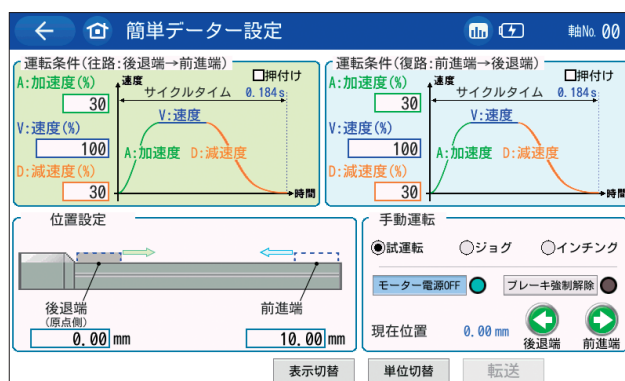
簡単データー設定

軸No. 00

運転条件(往路:後退端→前進端)

A:加速度(%)
30
V:速度(%)
100
D:減速度(%)
30

速度
□押付け
サイクルタイム 0.184s
V:速度
A:加速度 D:減速度
時間

運転条件(復路:前進端→後退端)

A:加速度(%)
30
V:速度(%)
100
D:減速度(%)
30

速度
□押付け
サイクルタイム 0.184s
V:速度
A:加速度 D:減速度
時間

位置設定

後退端
(原点側)
0.00 mm
前進端
10.00 mm

手動運転

◉試運転 ○ジョグ ○インチング

モーター電源OFF
ブレーキ強制解除

現在位置 0.00 mm
後退端
前進端

表示切替
単位切替
転送